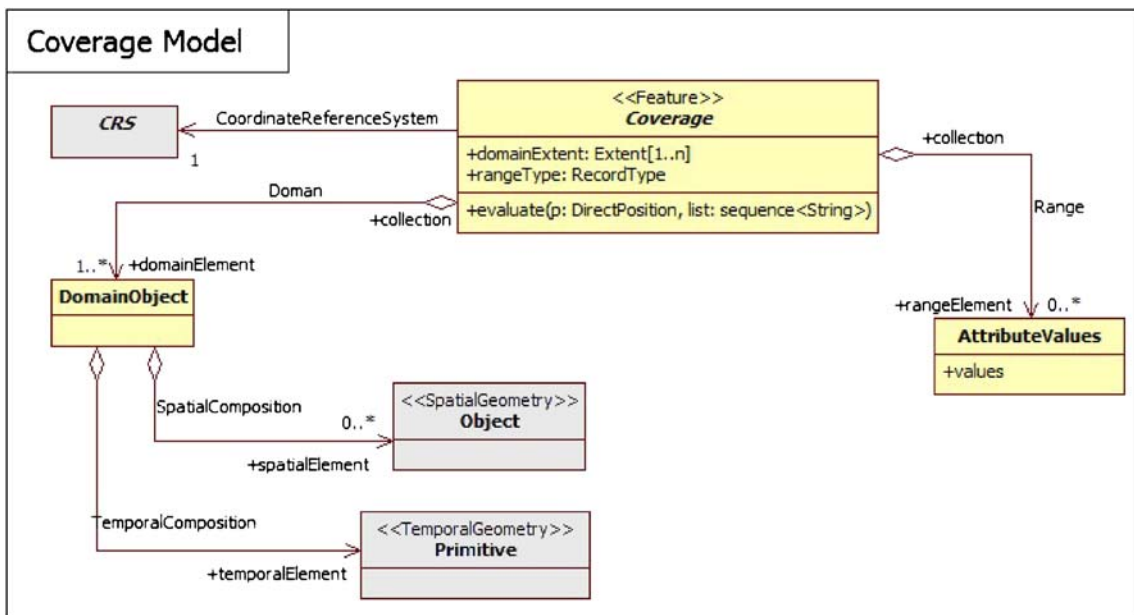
Coverage Model

CRS

1

CoordinateReferenceSystem

<<Feature>>
Coverage

+domainExtent: Extent[1..n]
+rangeType: RecordType

+evaluate(p: DirectPosition, list: sequence<String>)

+collection

Range

Doman

+collection

1..* +domainElement

DomainObject

+rangeElement 0..*

AttributeValues

+values

SpatialComposition

0..*

<<SpatialGeometry>>
Object

+spatialElement

TemporalComposition

<<TemporalGeometry>>
Primitive

+temporalElement